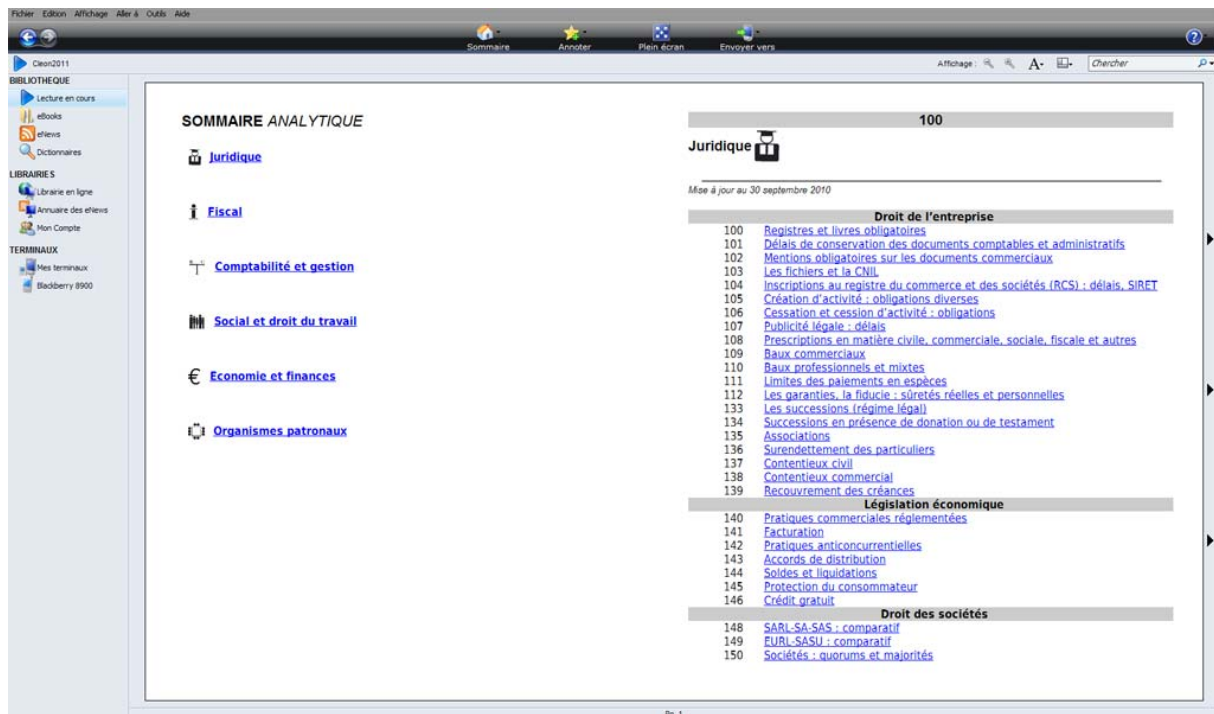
Fichier Edition Affichage Aller à Outils Aide

Sommaire Annoter Plein écran Envoyer vers

Cleon2011

Affichage : A· Chercher

BIBLIOTHEQUE
Lecture en cours
eBooks
eNews
Dictionnaires
LIBRAIRIES
Librairie en ligne
Annuaire des eNews
Mon Compte
TERMINAUX
Mes terminaux
Blackberry 8900

SOMMAIRE ANALYTIQUE

Juridique

Fiscal

Comptabilité et gestion

Social et droit du travail

Economie et finances

Organismes patronaux

100

Juridique

Mise à jour au 30 septembre 2010

Droit de l'entreprise
100 Registres et livres obligatoires
101 Délais de conservation des documents comptables et administratifs
102 Mentions obligatoires sur les documents commerciaux
103 Les fichiers et la CNIL
104 Inscriptions au registre du commerce et des sociétés (RCS) : délais, SIRET
105 Création d'activité : obligations diverses
106 Cessation et cession d'activité : obligations
107 Publicité légale : délais
108 Prescriptions en matière civile, commerciale, sociale, fiscale et autres
109 Baux commerciaux
110 Baux professionnels et mixtes
111 Limites des paiements en espèces
112 Les garanties, la fiducie : sûretés réelles et personnelles
133 Les successions (régime légal)
134 Successions en présence de donation ou de testament
135 Associations
136 Surendettement des particuliers
137 Contentieux civil
138 Contentieux commercial
139 Recouvrement des créances
Législation économique
140 Pratiques commerciales réglementées
141 Facturation
142 Pratiques anticoncurrentielles
143 Accords de distribution
144 Soldes et liquidations
145 Protection du consommateur
146 Crédit gratuit
Droit des sociétés
148 SARL-SA-SAS : comparatif
149 EURL-SASU : comparatif
150 Sociétés : quorums et majorités